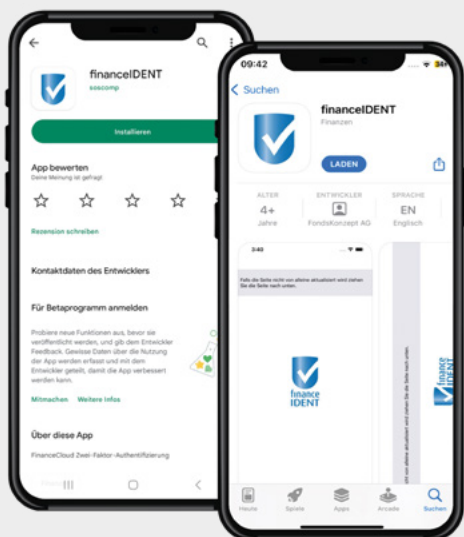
financeIDENT
soscomp

Installieren

App bewerten
Deine Meinung ist gefragt

Rezension schreiben

Kontaktdaten des Entwicklers

Für Betaprogramm anmelden

Probiere neue Funktionen aus, bevor sie veröffentlicht werden, und gib dem Entwickler Feedback. Gewisse Daten über die Nutzung der App werden erfasst und mit dem Entwickler geteilt, damit die App verbessert werden kann.

Mitmachen Weitere Infos

Über diese App

FinanceCloud Zwei-Faktor-Authentifizierung

09:42

Suchen

financeIDENT
Finanzen

LADEN

ALTER
4+
Jahre

ENTWICKLER
FondsKonzept AG

SPRACHE
EN
Englisch

3:40

Falls die Seite nicht von alleine aktualisiert wird ziehen Sie die Seite nach unten.

finance IDENT

Heute Spiele Apps Arcade Suchen